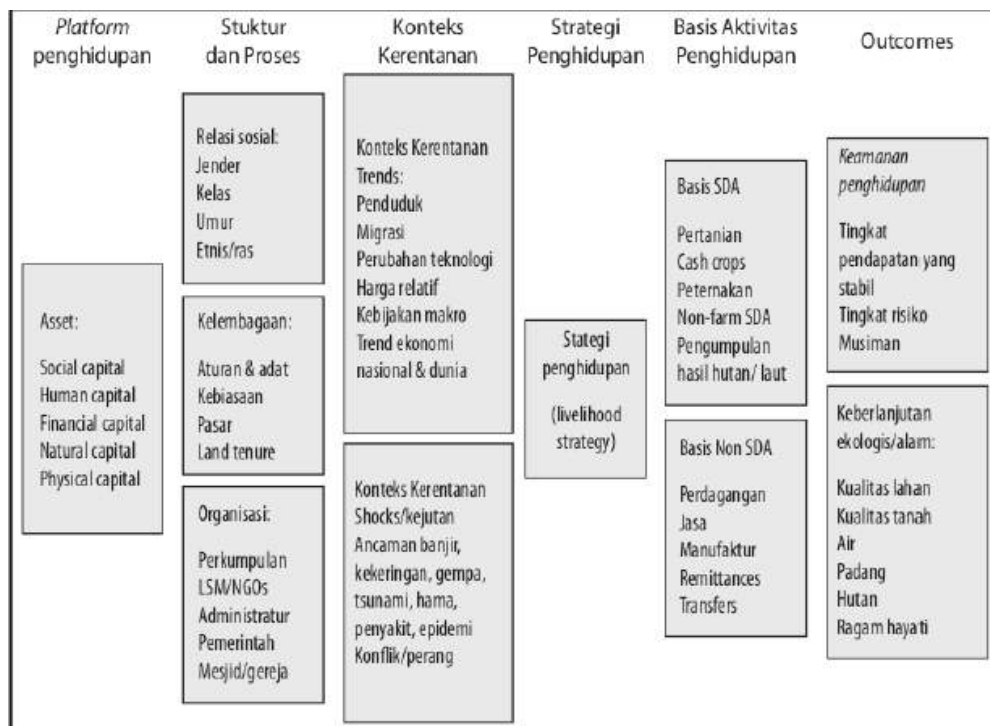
Platform penghidupan

Stuktur dan Proses

Konteks Kerentanan

Strategi Penghidupan

Basis Aktivitas Penghidupan

Outcomes

Asset:

Social capital
Human capital
Financial capital
Natural capital
Physical capital

Relasi sosial:
Jender
Kelas
Umur
Etnis/ras

Kelembagaan:

Aturan & adat
Kebiasaan
Pasar
Land tenure

Organisasi:

Perkumpulan
LSM/NGOs
Administratur
Pemerintah
Mesjid/gereja

Konteks Kerentanan
Trends:
Penduduk
Migrasi
Perubahan teknologi
Harga relatif
Kebijakan makro
Trend ekonomi nasional & dunia

Konteks Kerentanan
Shocks/kejutan
Ancaman banjir, kekeringan, gempa, tsunami, hama, penyakit, epidemi
Konflik/perang

Stategi penghidupan

(livelihood strategy)

Basis SDA

Pertanian
Cash crops
Peternakan
Non-farm SDA
Pengumpulan hasil hutan/ laut

Basis Non SDA

Perdagangan
Jasa
Manufaktur
Remittances
Transfers

Keamanan penghidupan

Tingkat pendapatan yang stabil
Tingkat risiko
Musiman

Keberlanjutan ekologis/alam:

Kualitas lahan
Kualitas tanah
Air
Padang
Hutan
Ragam hayati